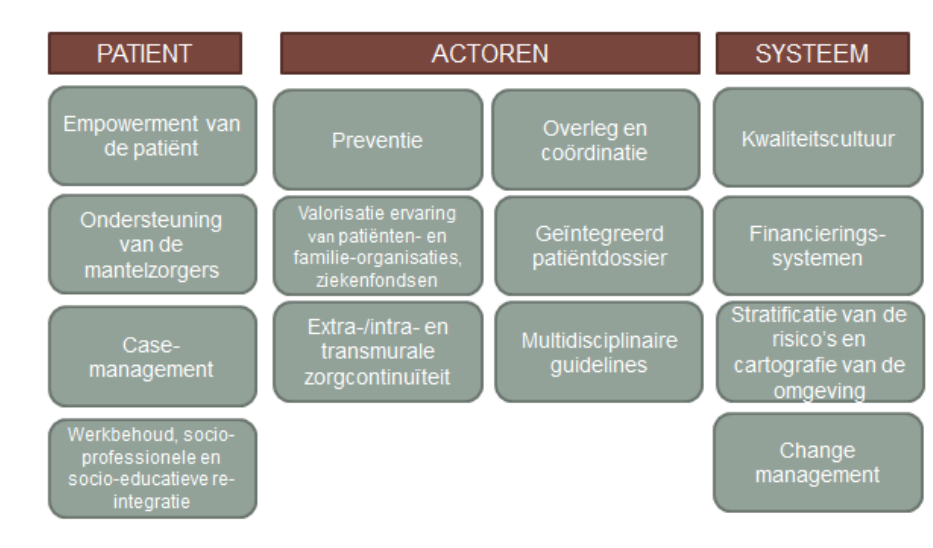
PATIENT

Empowerment van de patiënt

Ondersteuning van de mantelzorgers

Case-management

Werkbehoud, socio-professionele en socio-educatieve re-integratie

ACTOREN

Preventie

Valorisatie ervaring van patiënten- en familie-organisaties, ziekenfondsen

Extra-/intra- en transmurale zorgcontinuïteit

Overleg en coördinatie

Geïntegreerd patiëntdossier

Multidisciplinaire guidelines

SYSTEEM

Kwaliteitscultuur

Financieringssystemen

Stratificatie van de risico's en cartografie van de omgeving

Change management